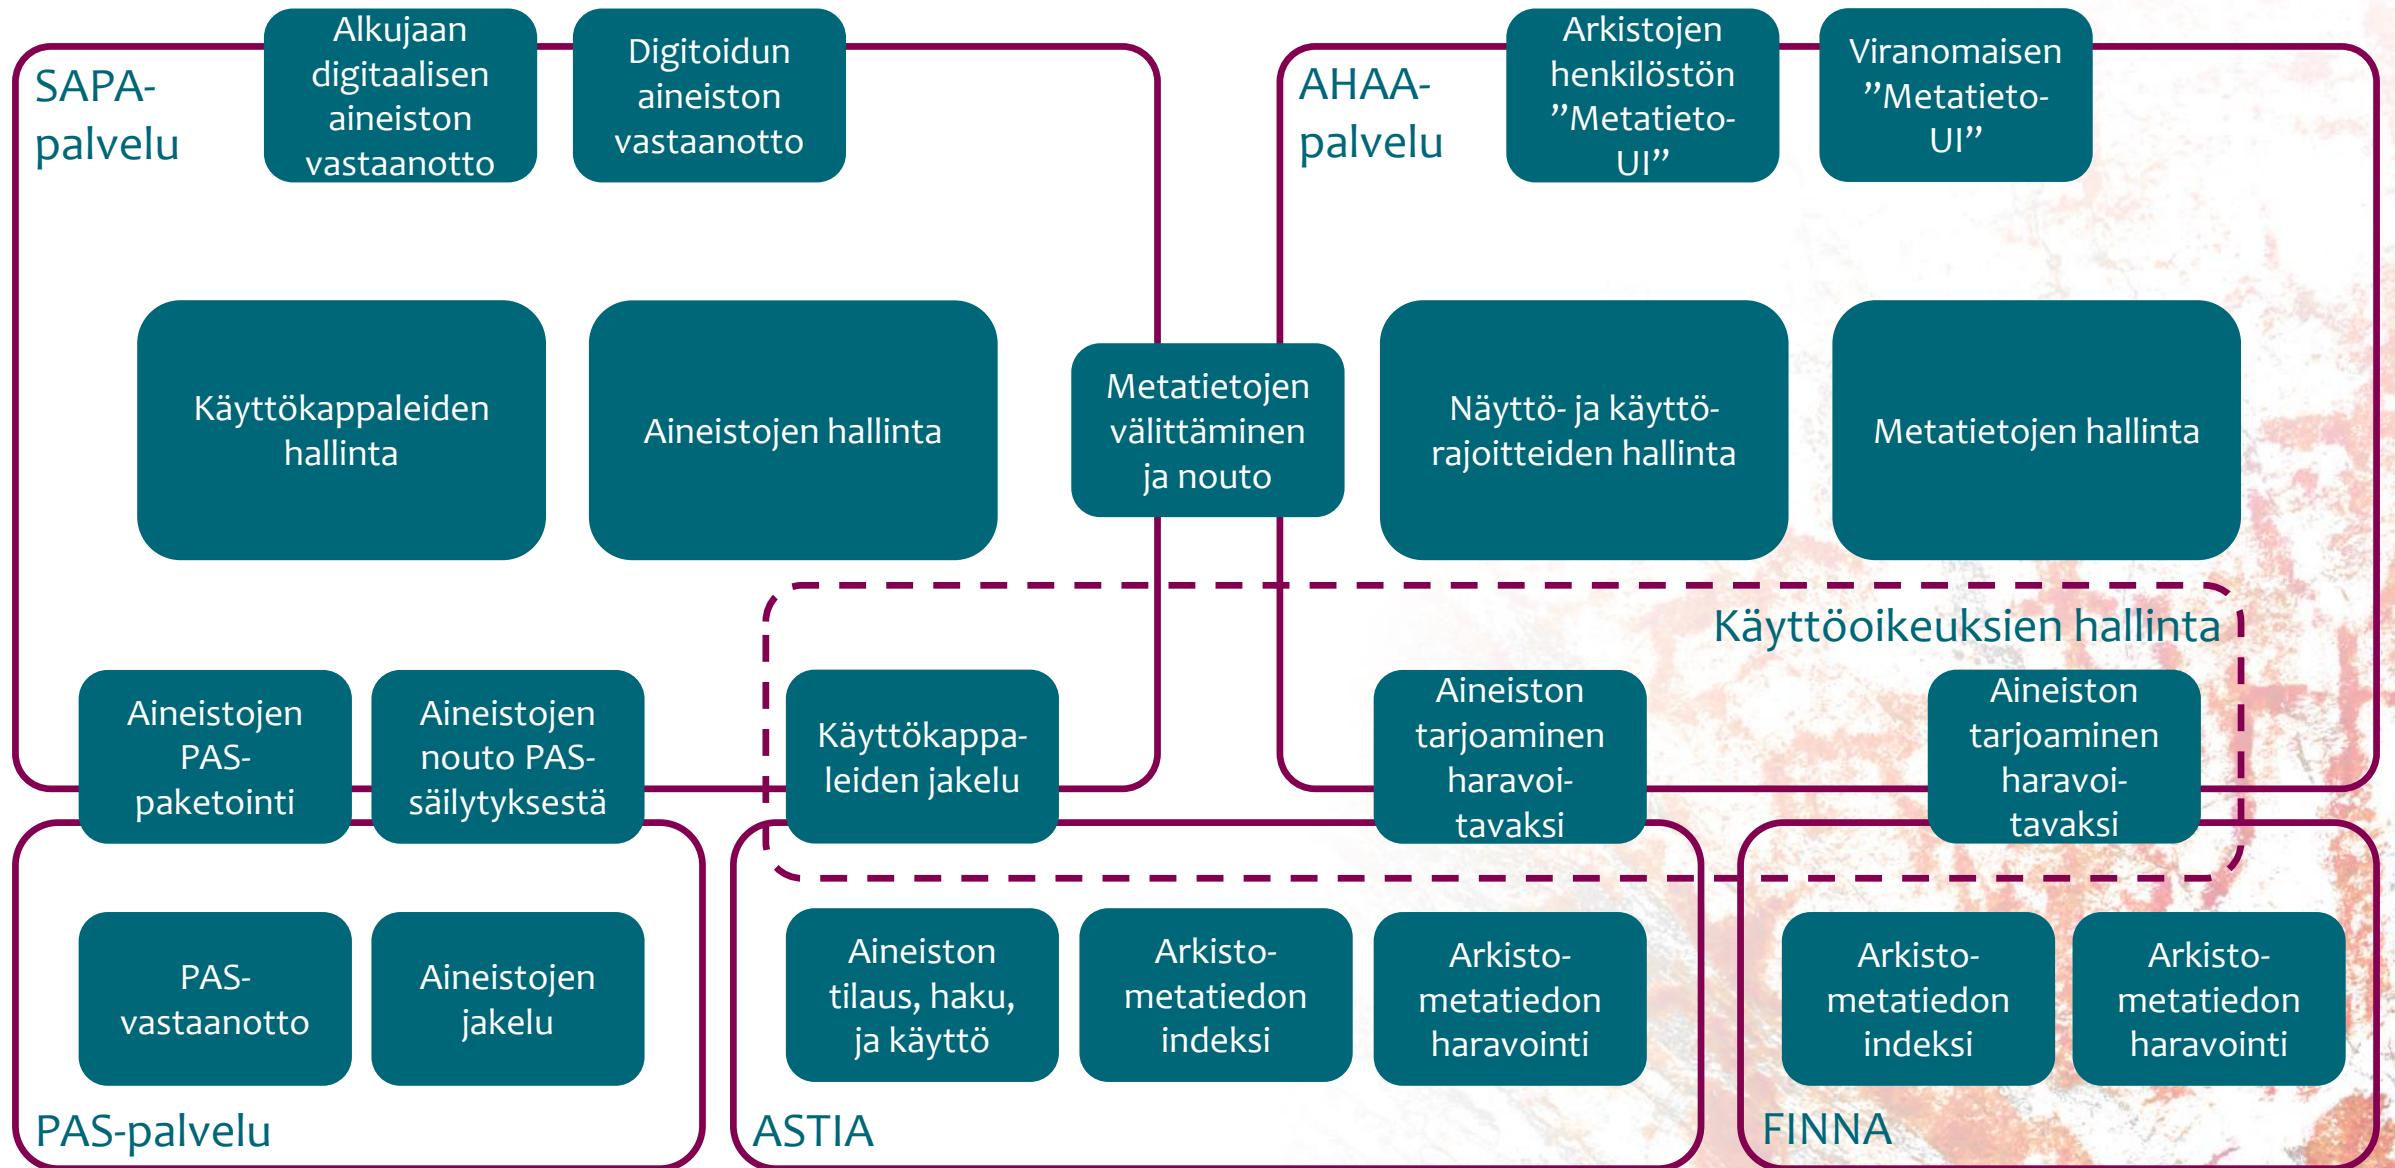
SAPA-palvelu

Alkujaan digitaalisen aineiston vastaanotto

Digitoidun aineiston vastaanotto

AHAA-palvelu

Arkistojen henkilöstön ”Metatieto-UI”

Viranomaisen ”Metatieto-UI”

Käyttökappaleiden hallinta

Aineistojen hallinta

Metatietojen välittäminen ja nouto

Näyttö- ja käyttö-rajoitteiden hallinta

Metatietojen hallinta

Käyttöoikeuksien hallinta

Aineistojen PAS-paketointi

Aineistojen nouto PAS-säilytyksestä

Käyttökappa-leiden jakelu

Aineiston tarjoaminen haravoi-tavaksi

Aineiston tarjoaminen haravoi-tavaksi

PAS-vastaanotto

Aineistojen jakelu

Aineiston tilaus, haku, ja käyttö

Arkisto-metatiedon indeksi

Arkisto-metatiedon haravointi

Arkisto-metatiedon indeksi

Arkisto-metatiedon haravointi

PAS-palvelu

ASTIA

FINNA